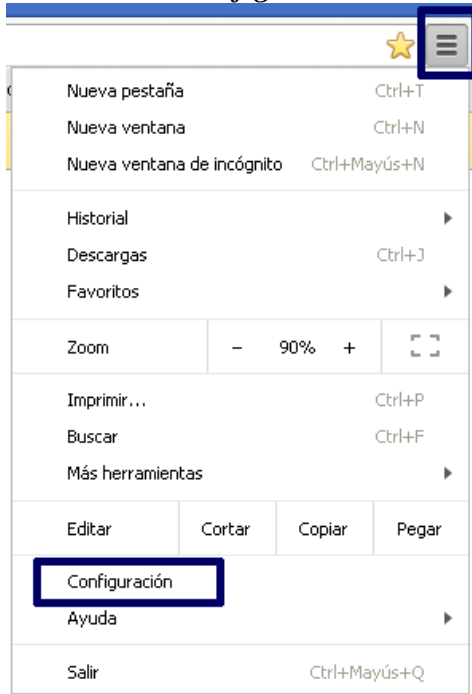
Nueva pestaña Ctrl+T
Nueva ventana Ctrl+N
Nueva ventana de incógnito Ctrl+Mayús+N

Historial
Descargas Ctrl+J
Favoritos

Zoom – 90% +

Imprimir... Ctrl+P
Buscar Ctrl+F
Más herramientas

Editar Cortar Copiar Pegar

Configuración
Ayuda

Salir Ctrl+Mayús+Q